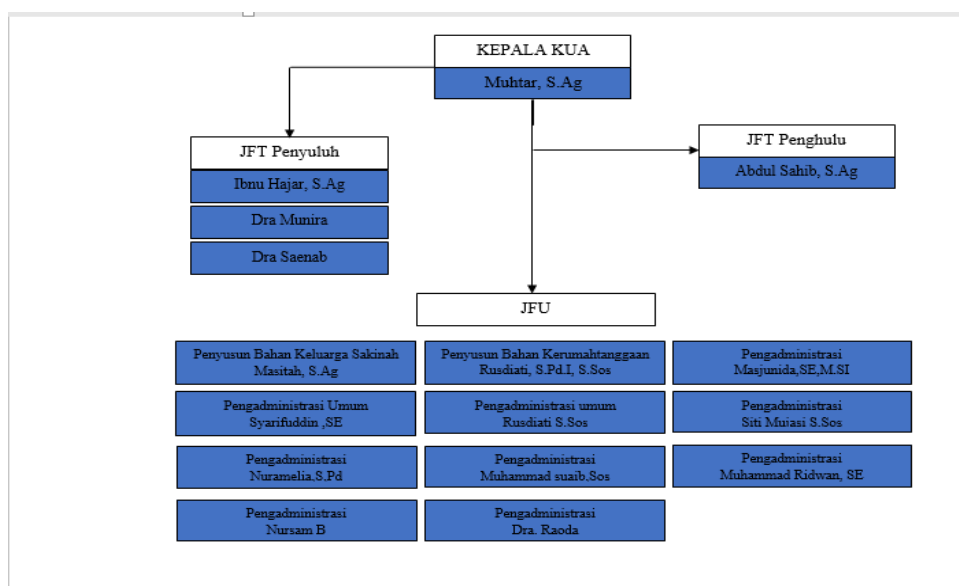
KEPALA KUA
Muhtar, S.Ag

JFT Penyuluh
Ibnu Hajar, S.Ag
Dra Munira
Dra Saenab

JFT Penghulu
Abdul Sahib, S.Ag

JFU

Penyusun Bahan Keluarga Sakinah
Masitah, S.Ag

Pengadministrasi Umum
Syarifuddin ,SE

Pengadministrasi
Nuramelia,S.Pd

Pengadministrasi
Nursam B

Penyusun Bahan Kerumahtanggaan
Rusdiati, S.Pd.I, S.Sos

Pengadministrasi umum
Rusdiati S.Sos

Pengadministrasi
Muhammad suaib,Sos

Pengadministrasi
Dra. Raoda

Pengadministrasi
Masjunida,SE,M.SI

Pengadministrasi
Siti Muiasi S.Sos

Pengadministrasi
Muhammad Ridwan, SE